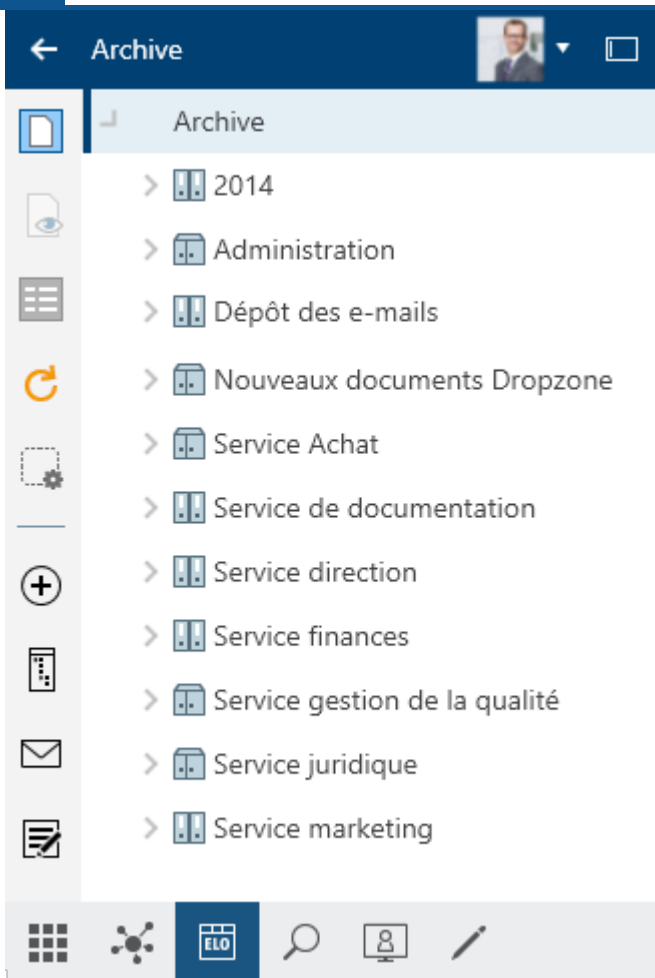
Archive

Archive

2014

Administration

Dépôt des e-mails

Nouveaux documents Dropzone

Service Achat

Service de documentation

Service direction

Service finances

Service gestion de la qualité

Service juridique

Service marketing

ELO